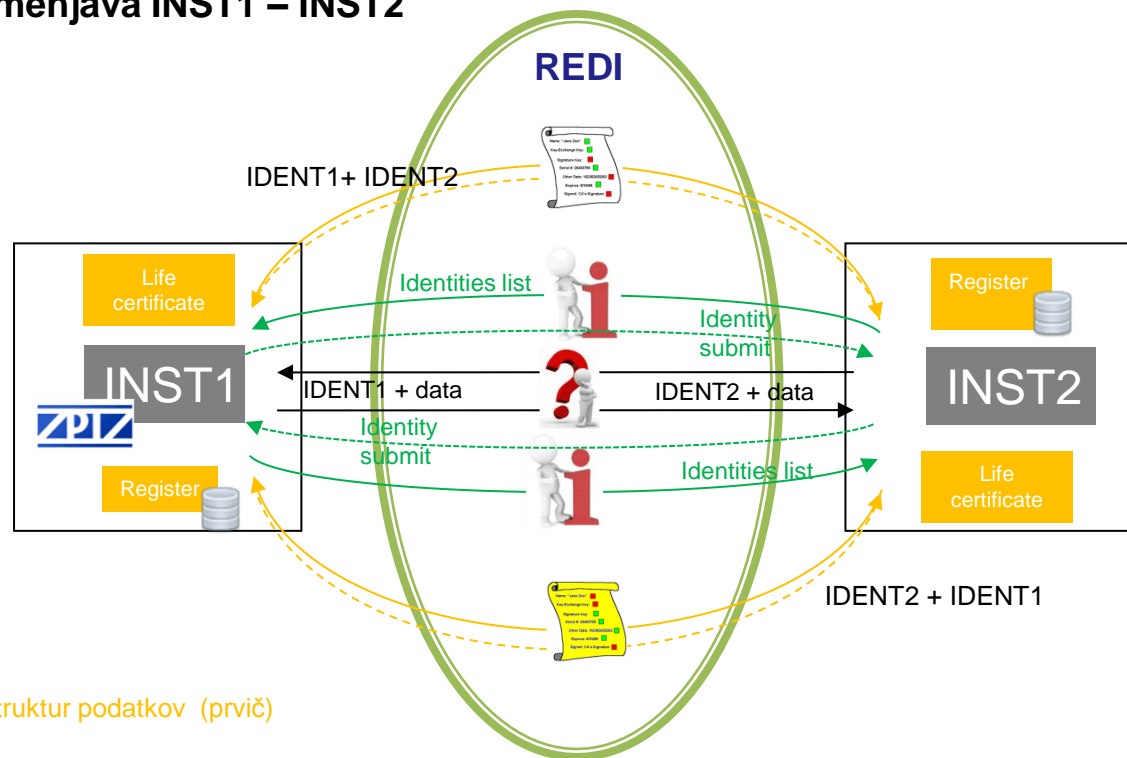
menjava INST1 – INST2

REDI

IDENT1+ IDENT2

Life certificate

Identities list

Register

Identity submit

INST1

IDENT1 + data

IDENT2 + data

INST2

ZPIZ

Identity submit

Register

Identities list

Life certificate

IDENT2 + IDENT1

truktur podatkov (prvič)